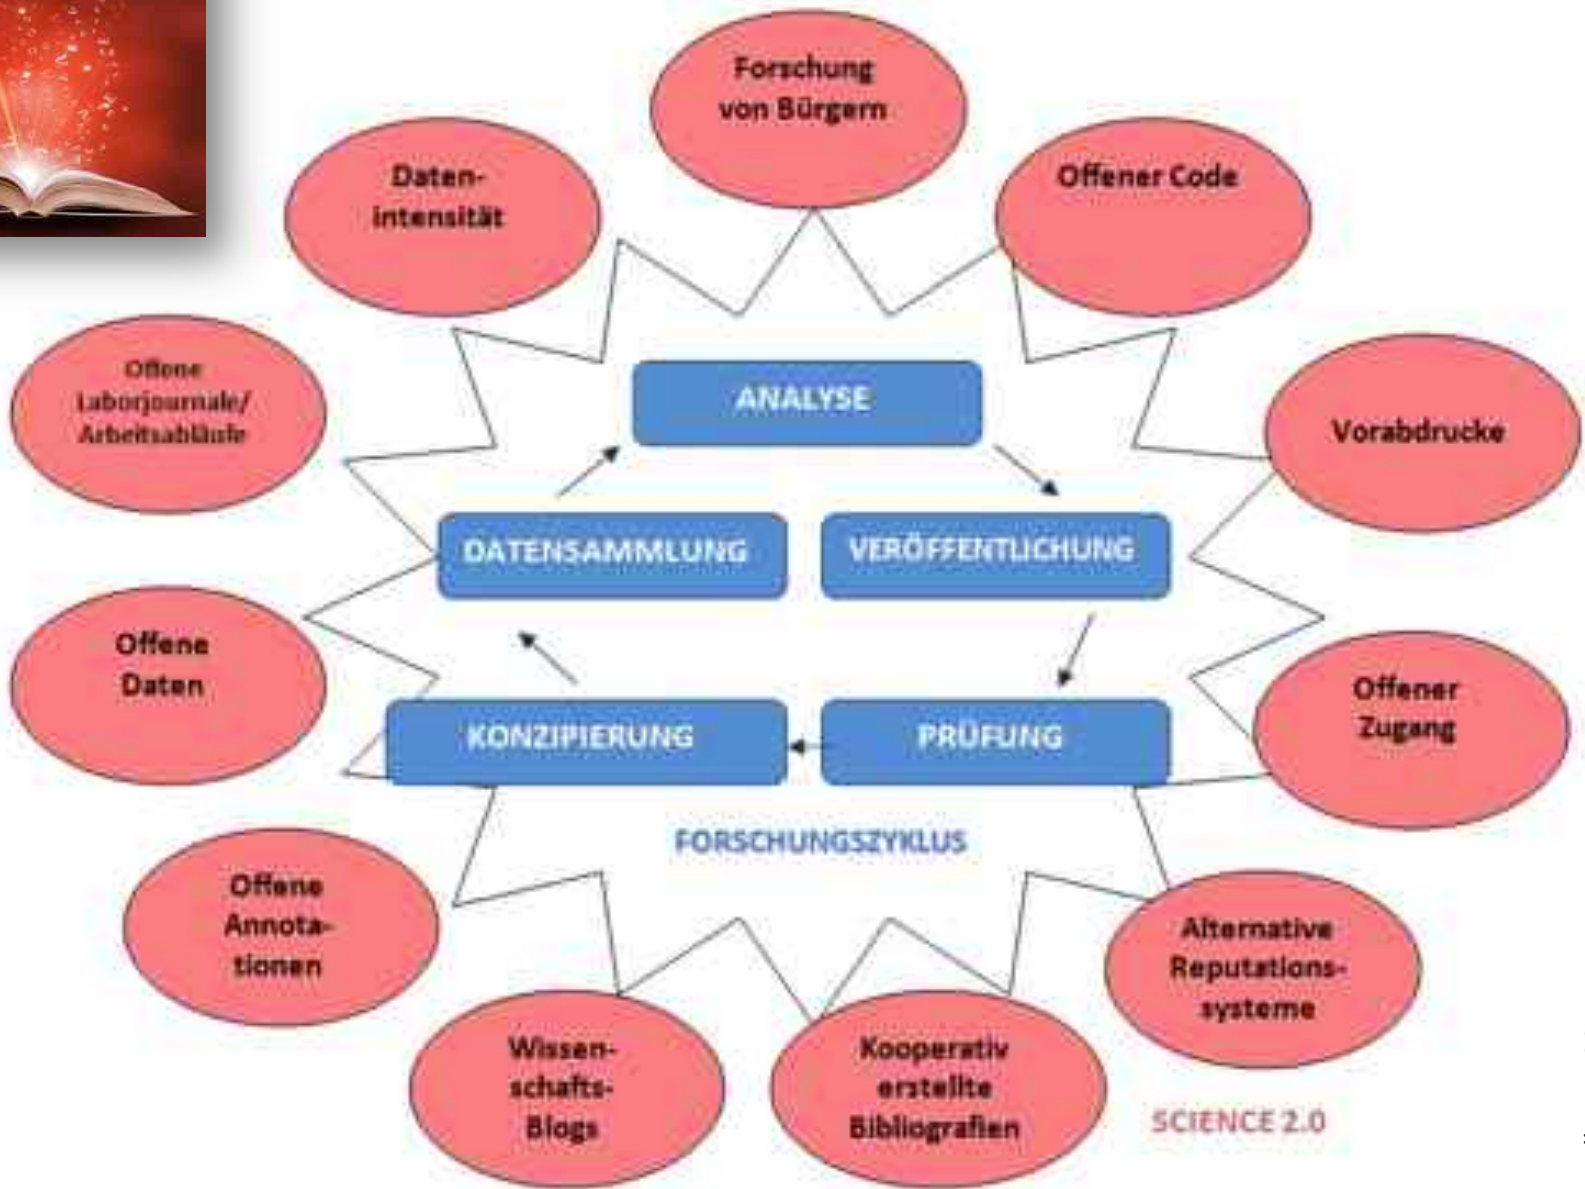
Forschung von Bürgern

Daten-intensität

Offener Code

Offene Laborjournale/ Arbeitsabläufe

Vorabdrucke

ANALYSE

DATENSAMMLUNG

VERÖFFENTLICHUNG

Offene Daten

Offener Zugang

KONZIPIERUNG

PRÜFUNG

FORSCHUNGSZYKLUS

Offene Annotationen

Alternative Reputations-systeme

Wissenschafts-Blogs

Kooperativ erstellte Bibliografien

SCIENCE 2.0